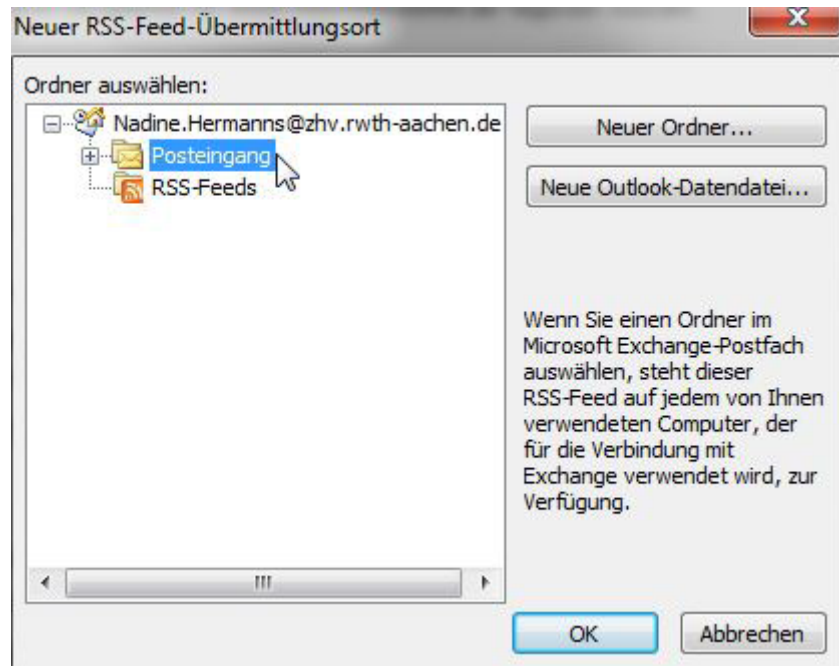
Neuer RSS-Feed-Übermittlungsort

Ordner auswählen:

Nadine.Hermanns@zhv.rwth-aachen.de
Posteingang
RSS-Feeds

Neuer Ordner...

Neue Outlook-Datendatei...

Wenn Sie einen Ordner im Microsoft Exchange-Postfach auswählen, steht dieser RSS-Feed auf jedem von Ihnen verwendeten Computer, der für die Verbindung mit Exchange verwendet wird, zur Verfügung.

OK

Abbrechen